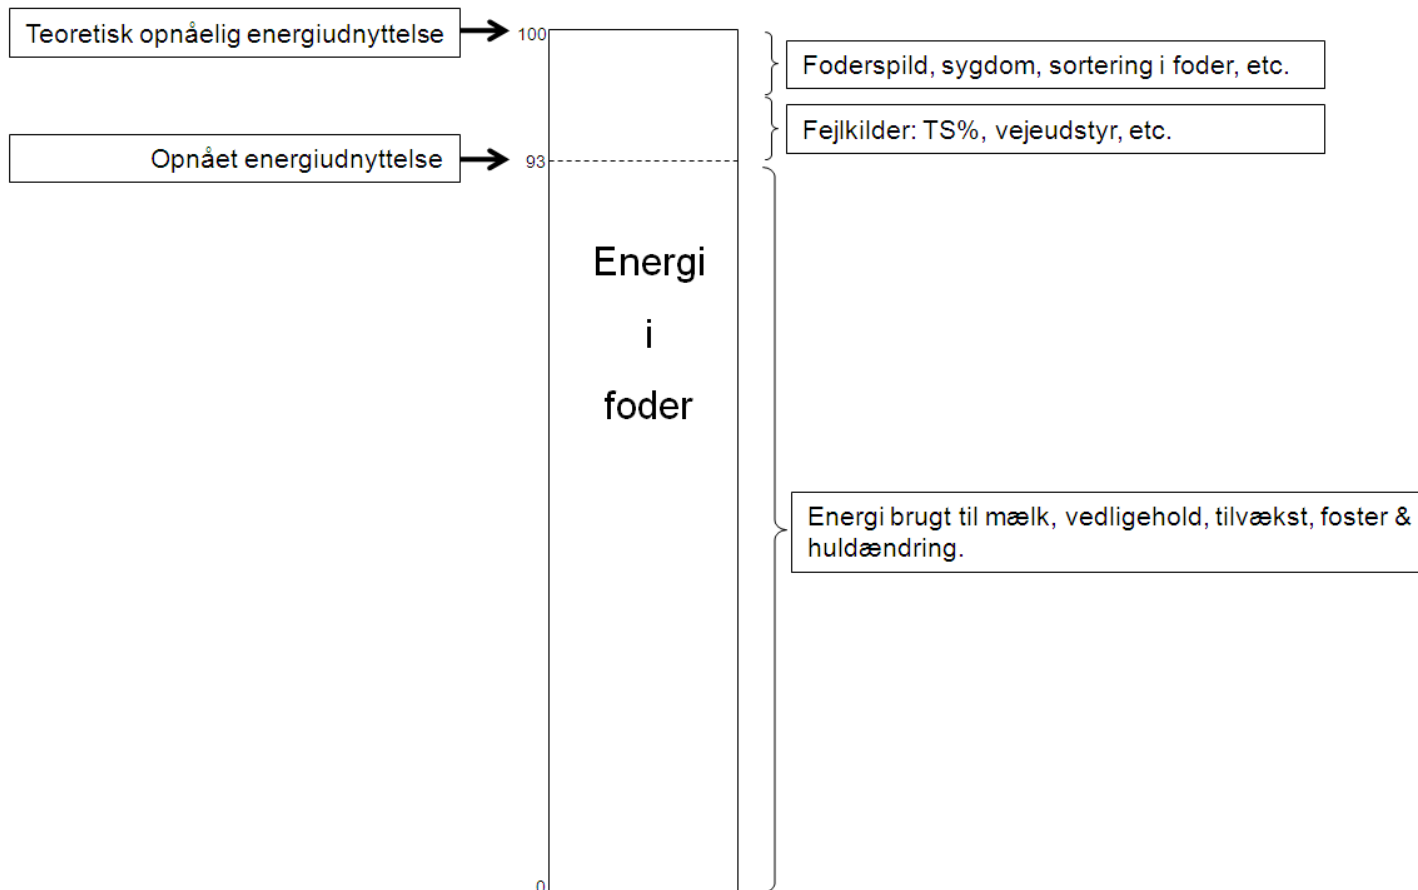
Teoretisk opnåelig energiudnyttelse

100

Foderspild, sygdom, sortering i foder, etc.

Fejlkilder: TS%, vejeudstyr, etc.

Opnået energiudnyttelse

93

Energi

i

foder

Energi brugt til mælk, vedligehold, tilvækst, foster & huldændring.

0